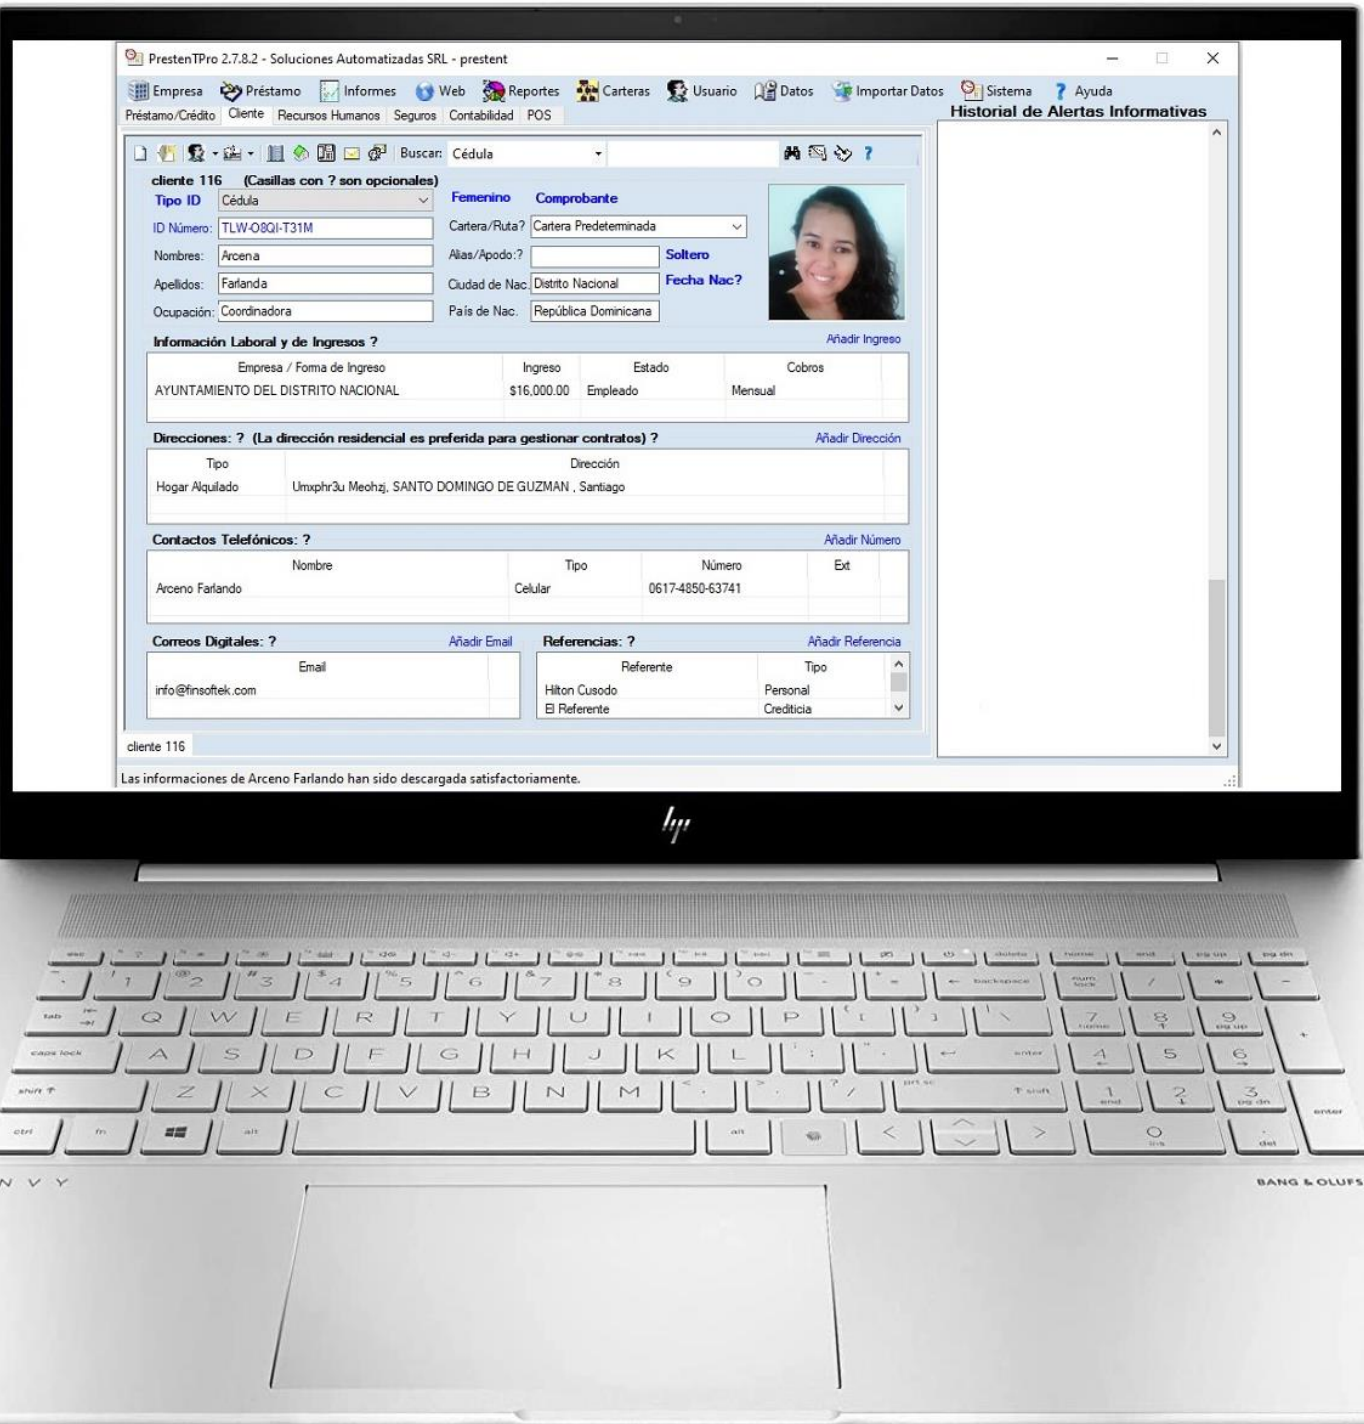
PrestenTPro 2.7.8.2 - Soluciones Automatizadas SRL - prestent

Empresa Préstamo Informes Web Reportes Carteras Usuario Datos Importar Datos Sistema ? Ayuda

Préstamo/Crédito Cliente Recursos Humanos Seguros Contabilidad POS

Historial de Alertas Informativas

Buscar: Cédula ?

cliente 116 (Casillas con ? son opcionales)
Tipo ID Cédula
Femenino Comprobante
ID Número: TLW-O8QI-T31M
Cartera/Ruta? Cartera Predeterminada
Nombres: Arcena
Alias/Apodo:?
Soltero
Apellidos: Farlanda
Ciudad de Nac. Distrito Nacional
Fecha Nac?
Ocupación: Coordinadora
País de Nac. República Dominicana

Información Laboral y de Ingresos ?
Añadir Ingreso

| Empresa / Forma de Ingreso | Ingreso | Estado | Cobros |
|---|---|---|---|
| AYUNTAMIENTO DEL DISTRITO NACIONAL | $16,000.00 | Empleado | Mensual |

Direcciones: ? (La dirección residencial es preferida para gestionar contratos) ?
Añadir Dirección

| Tipo | Dirección |
|---|---|
| Hogar Alquilado | Umxphr3u Meohzj, SANTO DOMINGO DE GUZMAN , Santiago |

Contactos Telefónicos: ?
Añadir Número

| Nombre | Tipo | Número | Ext |
|---|---|---|---|
| Arceno Farlando | Celular | 0617-4850-63741 | |

Correos Digitales: ?
Añadir Email

| Email |
|---|
| info@finsoftek.com |

Referencias: ?
Añadir Referencia

| Referente | Tipo |
|---|---|
| Hilton Cusodo | Personal |
| El Referente | Crediticia |

cliente 116

Las informaciones de Arceno Farlando han sido descargada satisfactoriamente.

hp

BANG & OLUFS